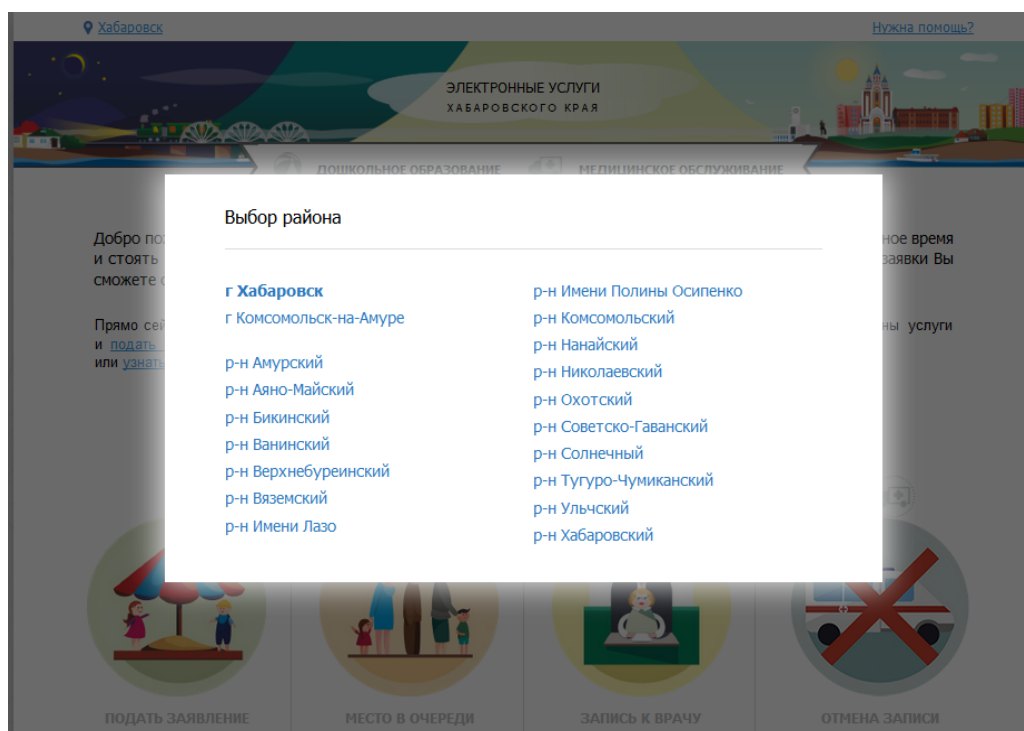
Хабаровск

Нужна помощь?

ЭЛЕКТРОННЫЕ УСЛУГИ
ХАБАРОВСКОГО КРАЯ

ДОШКОЛЬНОЕ ОБРАЗОВАНИЕ

МЕДИЦИНСКОЕ ОБСЛУЖИВАНИЕ

Добро по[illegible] и стоять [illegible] сможете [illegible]

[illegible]ное время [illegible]заявки Вы

Прямо сей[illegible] и подать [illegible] или узнат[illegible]

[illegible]ны услуги

Выбор района

г Хабаровск
г Комсомольск-на-Амуре

р-н Амурский
р-н Аяно-Майский
р-н Бикинский
р-н Ванинский
р-н Верхнебуреинский
р-н Вяземский
р-н Имени Лазо

р-н Имени Полины Осипенко
р-н Комсомольский
р-н Нанайский
р-н Николаевский
р-н Охотский
р-н Советско-Гаванский
р-н Солнечный
р-н Тугуро-Чумиканский
р-н Ульчский
р-н Хабаровский

ПОДАТЬ ЗАЯВЛЕНИЕ

МЕСТО В ОЧЕРЕДИ

ЗАПИСЬ К ВРАЧУ

ОТМЕНА ЗАПИСИ